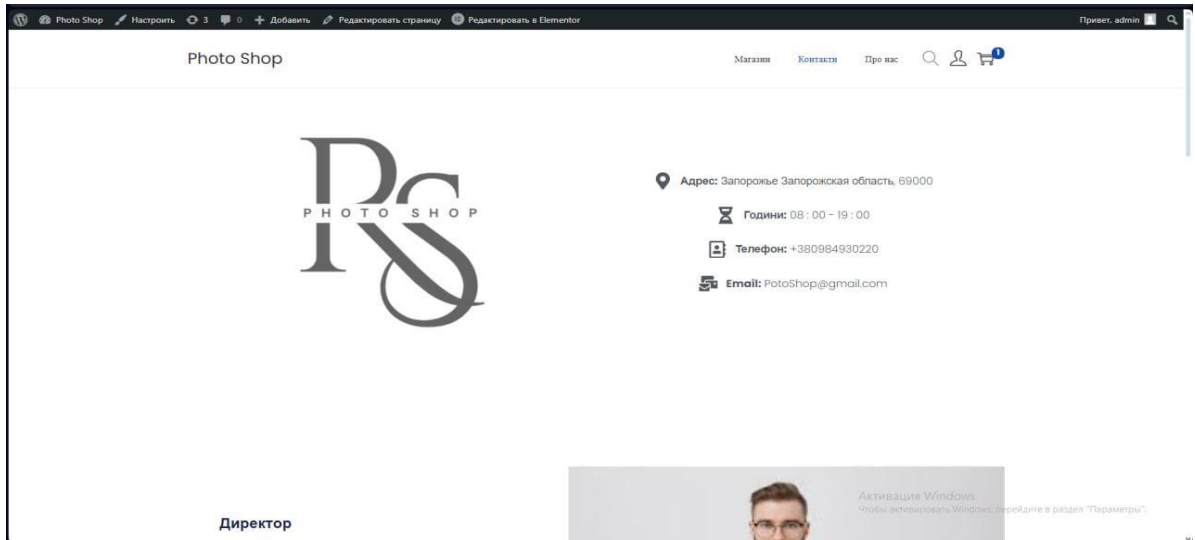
Photo Shop Настроить 3 0 + Добавить Редактировать страницу Редактировать в Elementor

Привет, admin

Photo Shop

Магазин Контакти Про нас

1

PS

PHOTO SHOP

Адрес: Запорожье Запорожская область, 69000

Години: 08 : 00 - 19 : 00

Телефон: +380984930220

Email: PotoShop@gmail.com

Активация Windows

Чтобы активировать Windows, перейдите в раздел "Параметры".

Директор